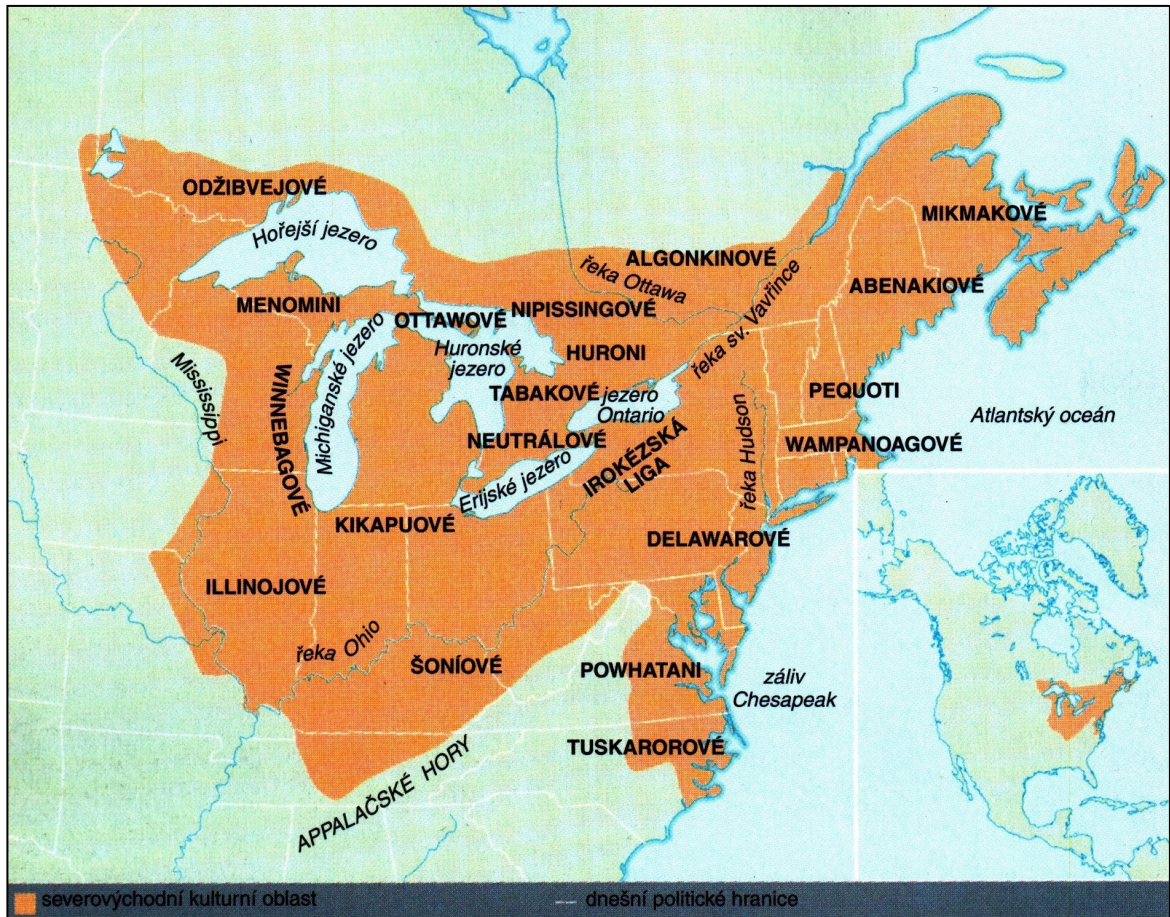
ODŽIBVEJOVÉ
Hořejší jezero
MENOMINI
Mississippi
WINNEBAGOVÉ
Michiganské jezero
OTTAWOVÉ
Huronské jezero
NIPISSINGOVÉ
HURONI
TABAKOVÉ
jezero Ontario
NEUTRÁLOVÉ
Erijské jezero
IROKÉZSKÁ LIGA
KIKAPUOVÉ
ILLINOJOVÉ
řeka Ohio
ŠONÍOVÉ
APPALAČSKÉ HORY
POWHATANI
TUSKAROROVÉ
záliv Chesapeak
DELAWAROVÉ
řeka Hudson
WAMPANOAGOVÉ
PEQUOTI
Atlantský oceán
ABENAKIOVÉ
MIKMAKOVÉ
ALGONKINOVÉ
řeka Ottawa
řeka sv. Vavřince

severovýchodní kulturní oblast
dnešní politické hranice